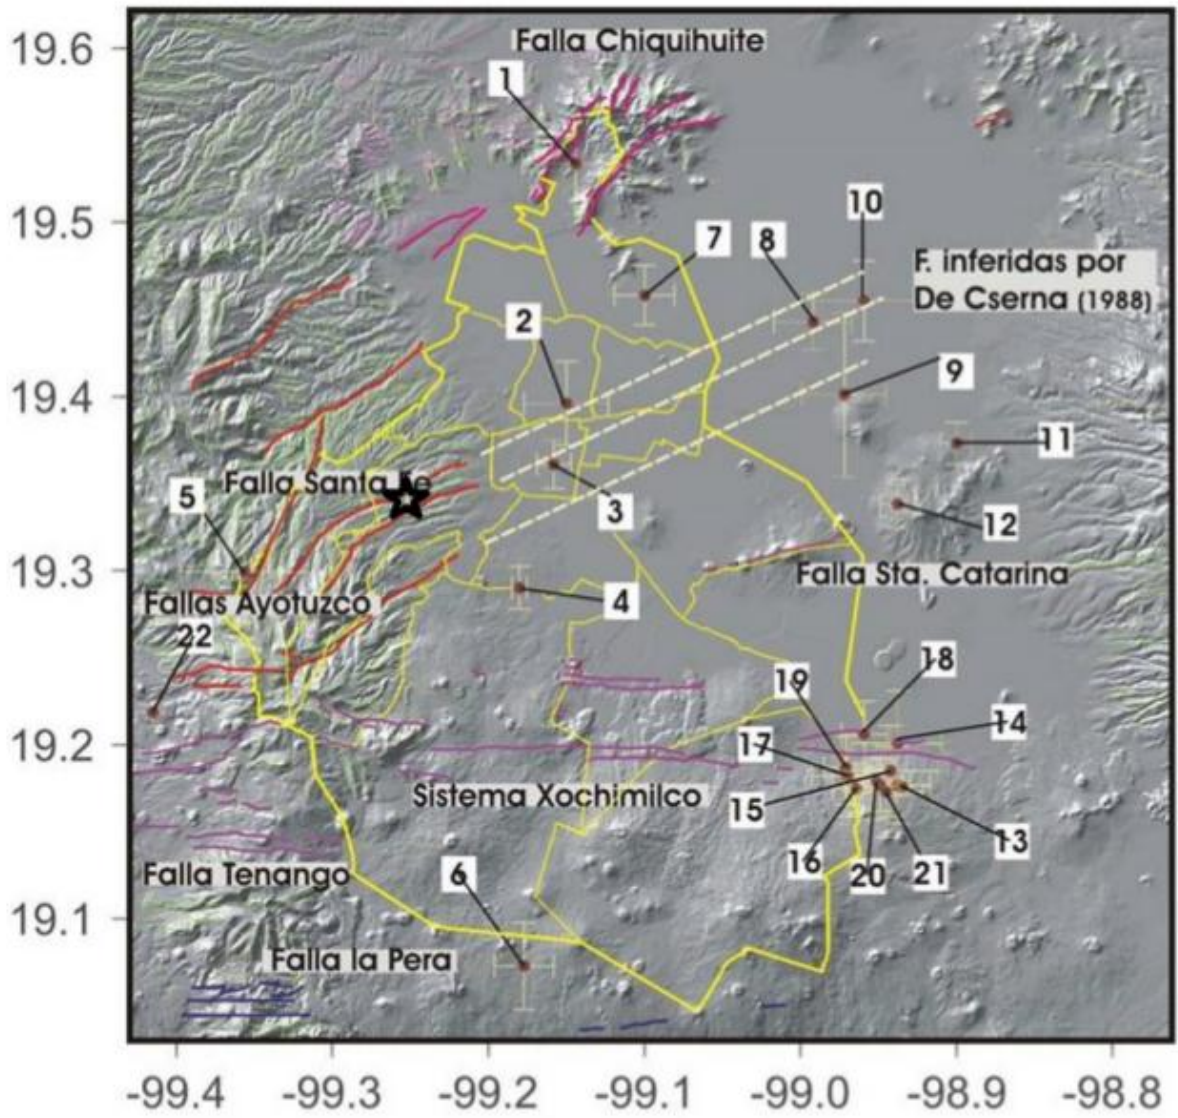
19.6
19.5
19.4
19.3
19.2
19.1

Falla Chiquihuite
1
10
7
8
F. inferidas por De Cserna (1988)
2
9
11
Falla Santa Fe
5
3
12
Falla Sta. Catarina
4
Fallas Ayotuzco
22
18
19
14
17
Sistema Xochimilco
15
13
16
20
21
Falla Tenango
6
Falla la Pera

-99.4
-99.3
-99.2
-99.1
-99.0
-98.9
-98.8